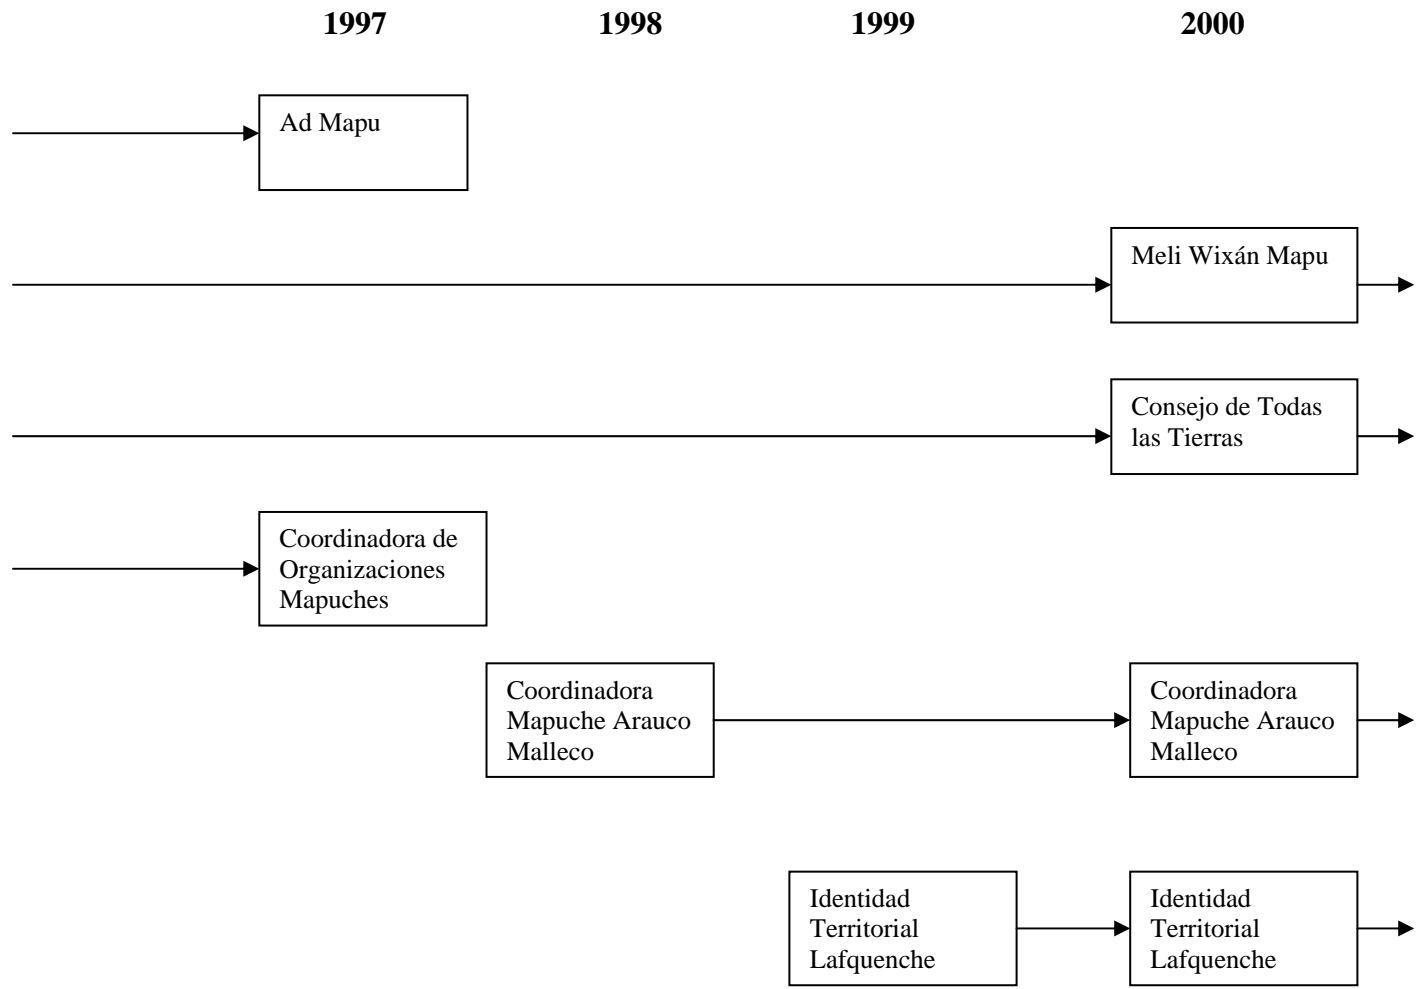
1997 1998 1999 2000

Ad Mapu

Meli Wixán Mapu

Consejo de Todas las Tierras

Coordinadora de Organizaciones Mapuches

Coordinadora Mapuche Arauco Malleco

Coordinadora Mapuche Arauco Malleco

Identidad Territorial Lafquenche

Identidad Territorial Lafquenche